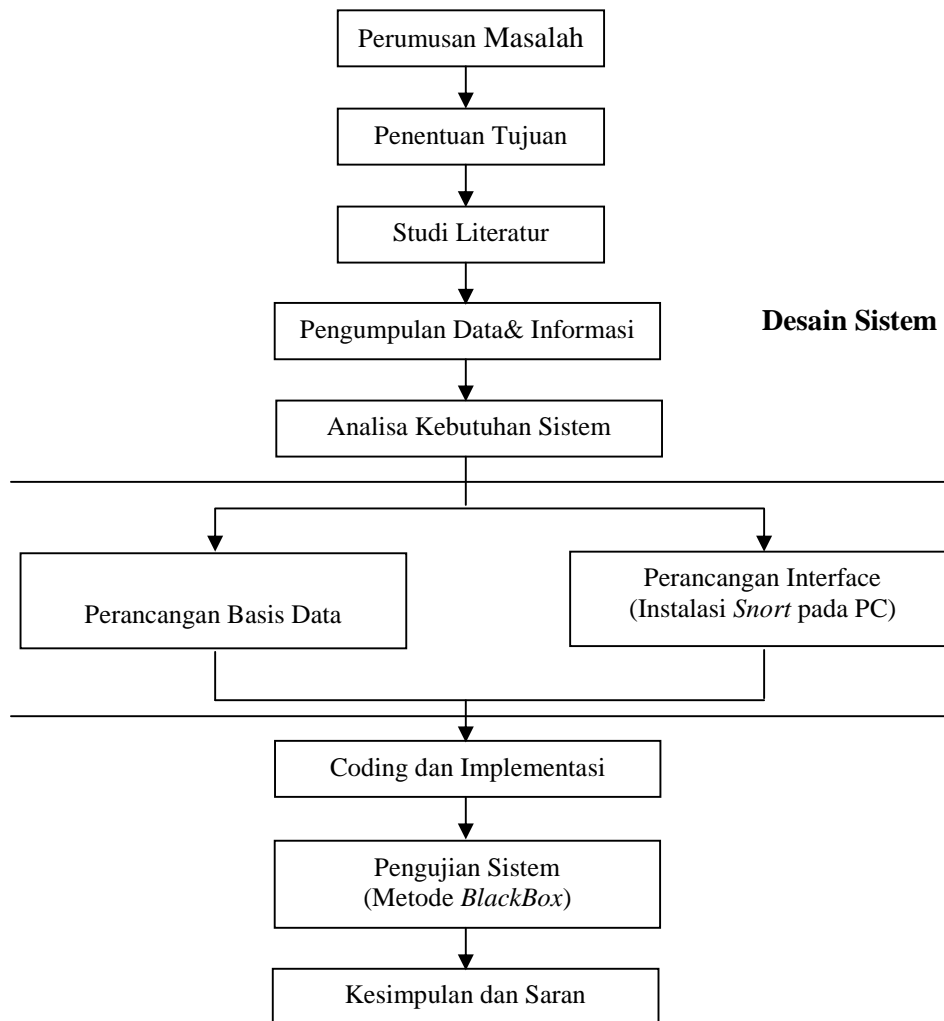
Perumusan Masalah

Penentuan Tujuan

Studi Literatur

Pengumpulan Data& Informasi

Desain Sistem

Analisa Kebutuhan Sistem

Perancangan Basis Data

Perancangan Interface (Instalasi Snort pada PC)

Coding dan Implementasi

Pengujian Sistem (Metode BlackBox)

Kesimpulan dan Saran